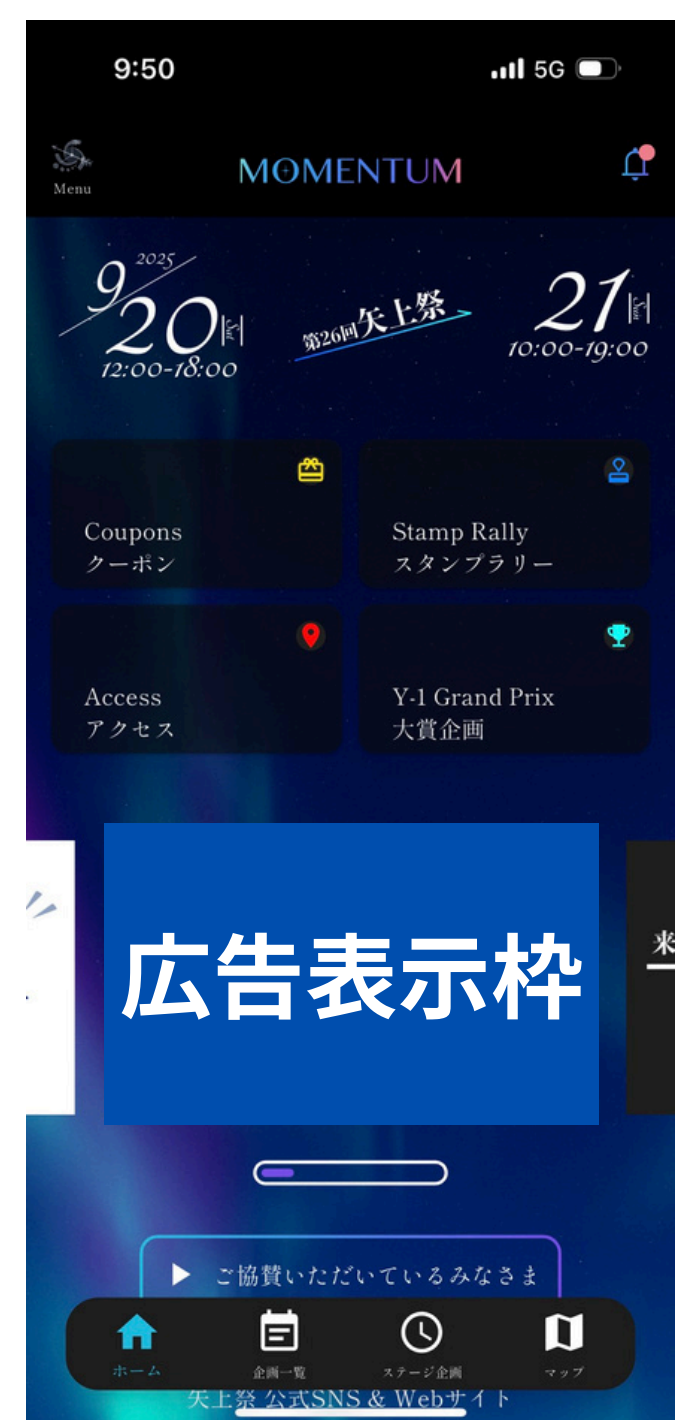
9:50 5G

Menu

MOMENTUM

2025
9/20 Sat
12:00-18:00

第26回矢上祭

21 Sun
10:00-19:00

Coupons
クーポン

Stamp Rally
スタンプラリー

Access
アクセス

Y-1 Grand Prix
大賞企画

広告表示枠

来

ご協賛いただいているみなさま

ホーム

企画一覧

ステージ企画

マップ

矢上祭 公式SNS & Webサイト